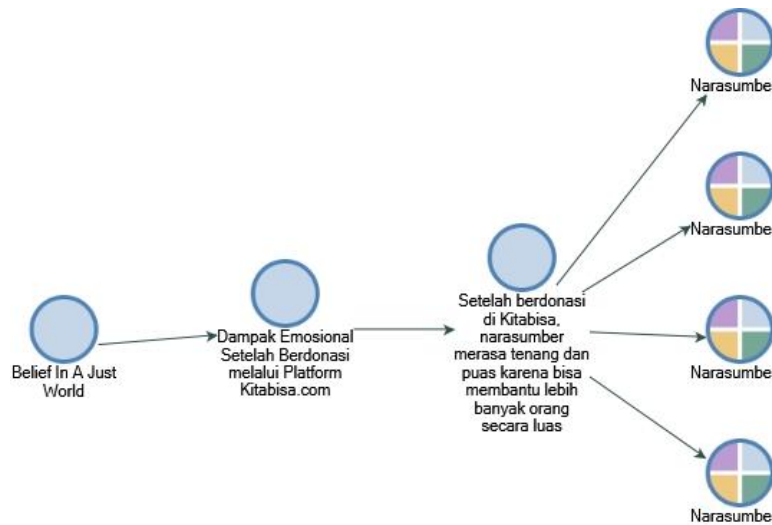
Belief In A Just World

Dampak Emosional Setelah Berdonasi melalui Platform Kitabisa.com

Setelah berdonasi di Kitabisa, narasumber merasa tenang dan puas karena bisa membantu lebih banyak orang secara luas

Narasumbe

Narasumbe

Narasumbe

Narasumbe